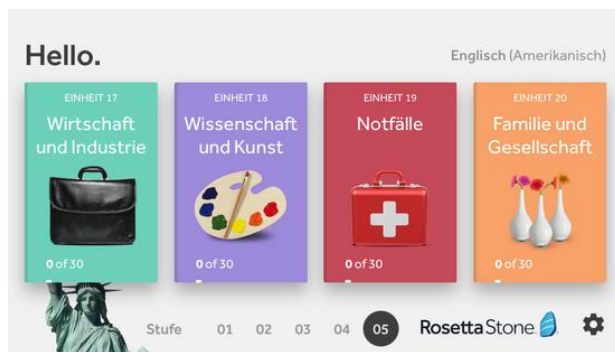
Hello.

Englisch (Amerikanisch)

EINHEIT 17
Wirtschaft und Industrie
0 of 30

EINHEIT 18
Wissenschaft und Kunst
0 of 30

EINHEIT 19
Notfälle
0 of 30

EINHEIT 20
Familie und Gesellschaft
0 of 30

Stufe 01 02 03 04 05

Rosetta Stone